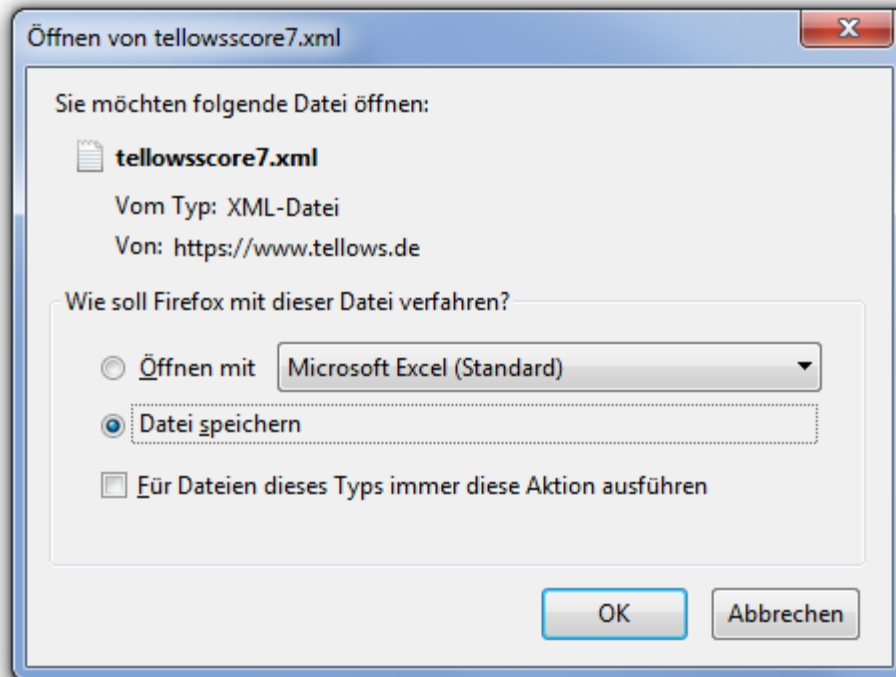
Öffnen von tellowsscore7.xml

Sie möchten folgende Datei öffnen:

tellowsscore7.xml

Vom Typ: XML-Datei

Von: https://www.tellows.de

Wie soll Firefox mit dieser Datei verfahren?

Öffnen mit Microsoft Excel (Standard)

Datei speichern

Für Dateien dieses Typs immer diese Aktion ausführen

OK Abbrechen